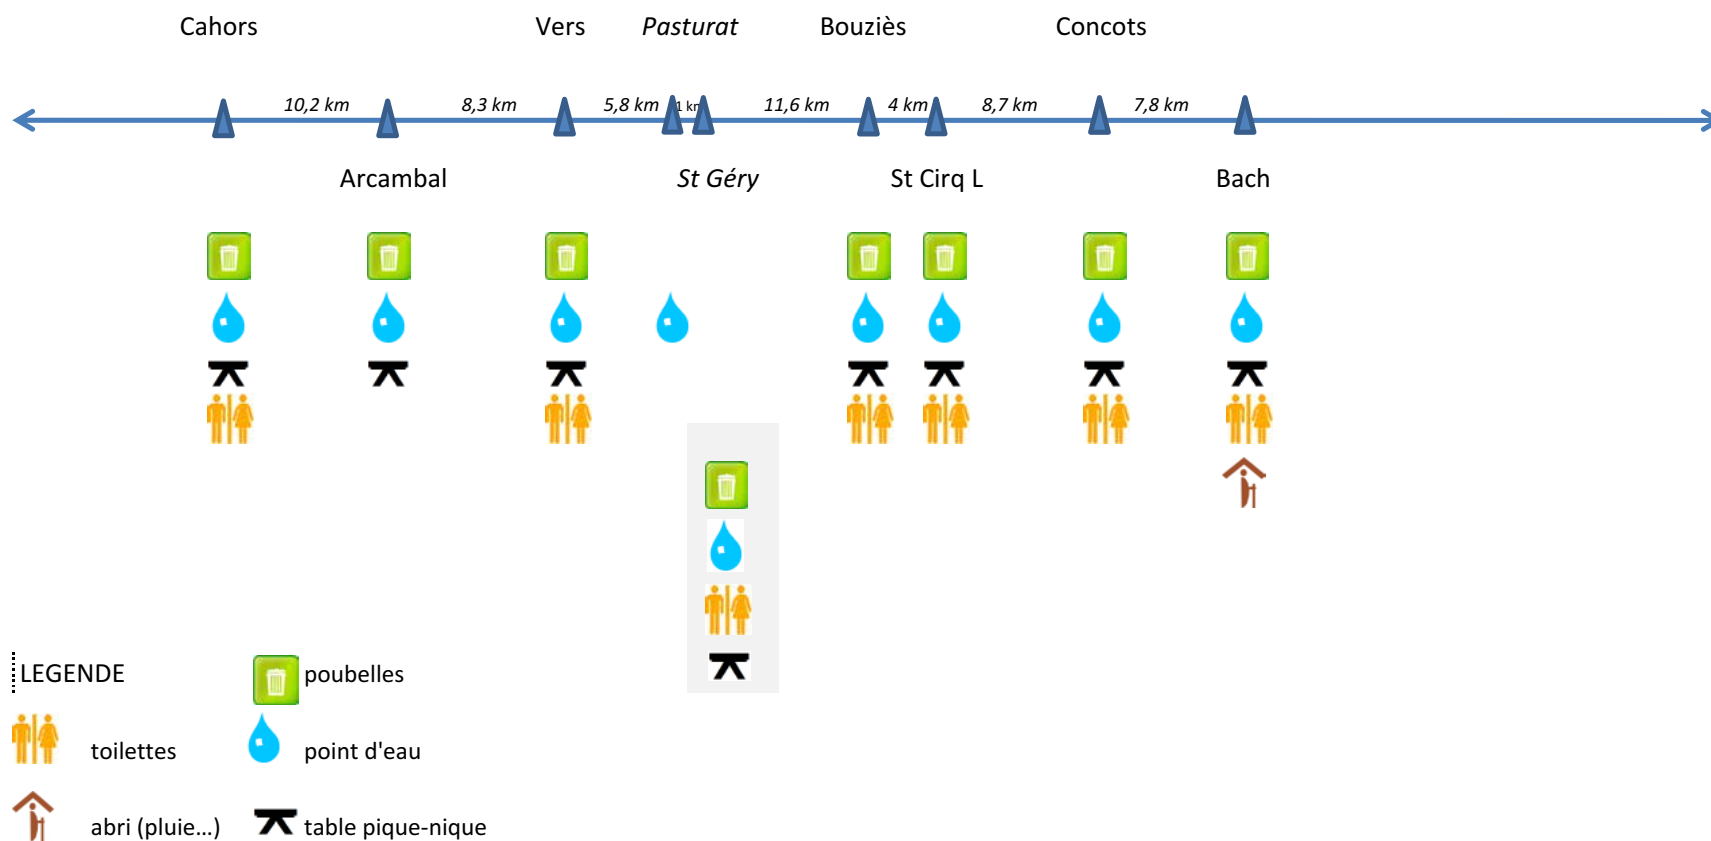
Cahors Vers *Pasturat* Bouziès Concots

10,2 km 8,3 km 5,8 km 1 km 11,6 km 4 km 8,7 km 7,8 km

Arcambal *St Géry* St Cirq L Bach

LEGENDE

poubelles

toilettes

point d'eau

abri (pluie...)

table pique-nique